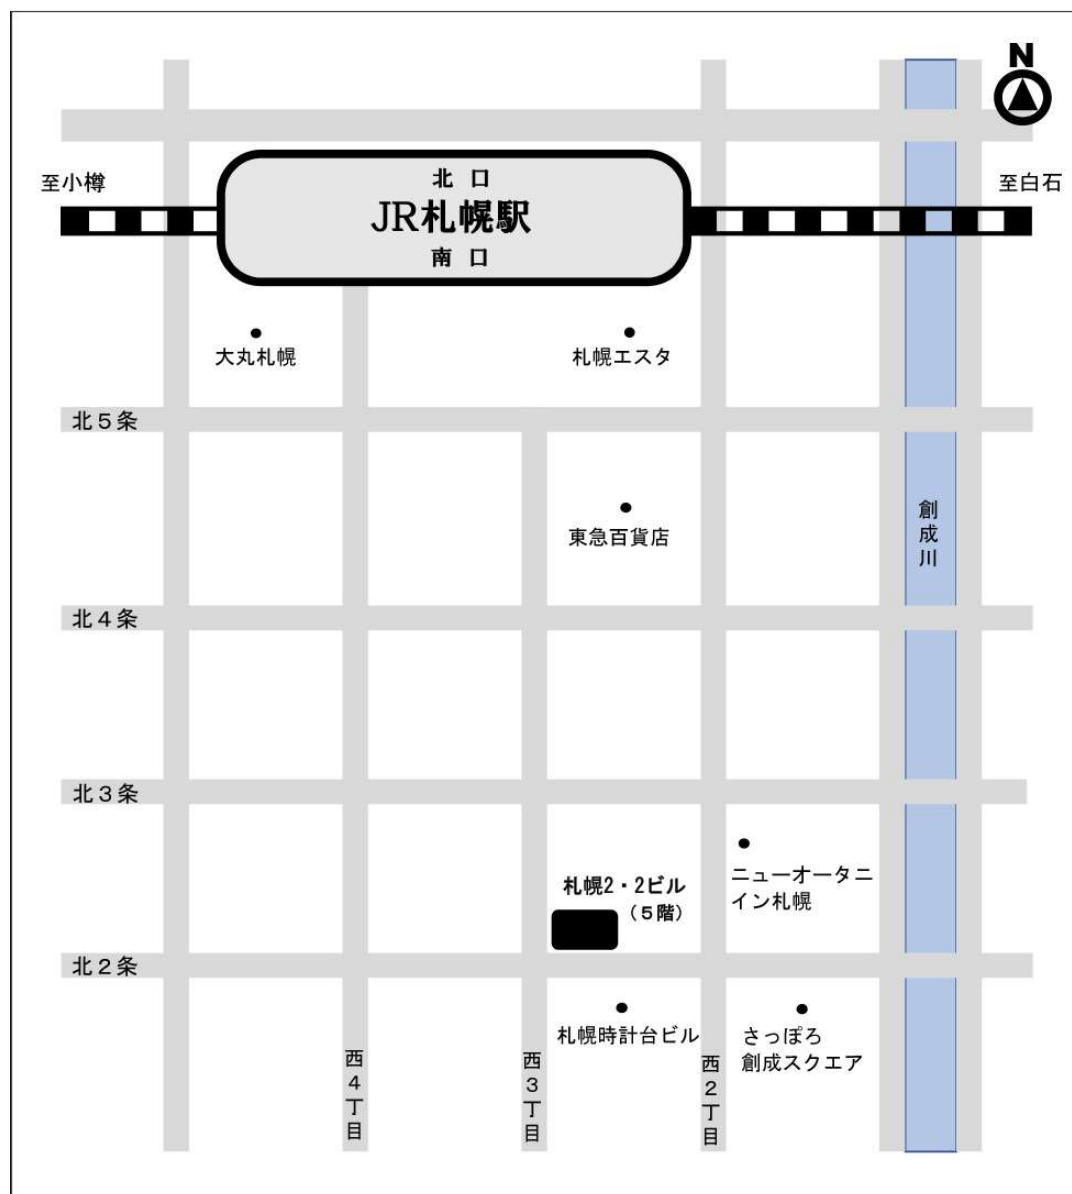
N

至小樽

北口
JR札幌駅
南口

至白石

大丸札幌

札幌エスタ

北5条

東急百貨店

創成川

北4条

北3条

ニューオータニイン札幌

札幌2・2ビル
（5階）

北2条

札幌時計台ビル

さっぽろ創成スクエア

西4丁目

西3丁目

西2丁目